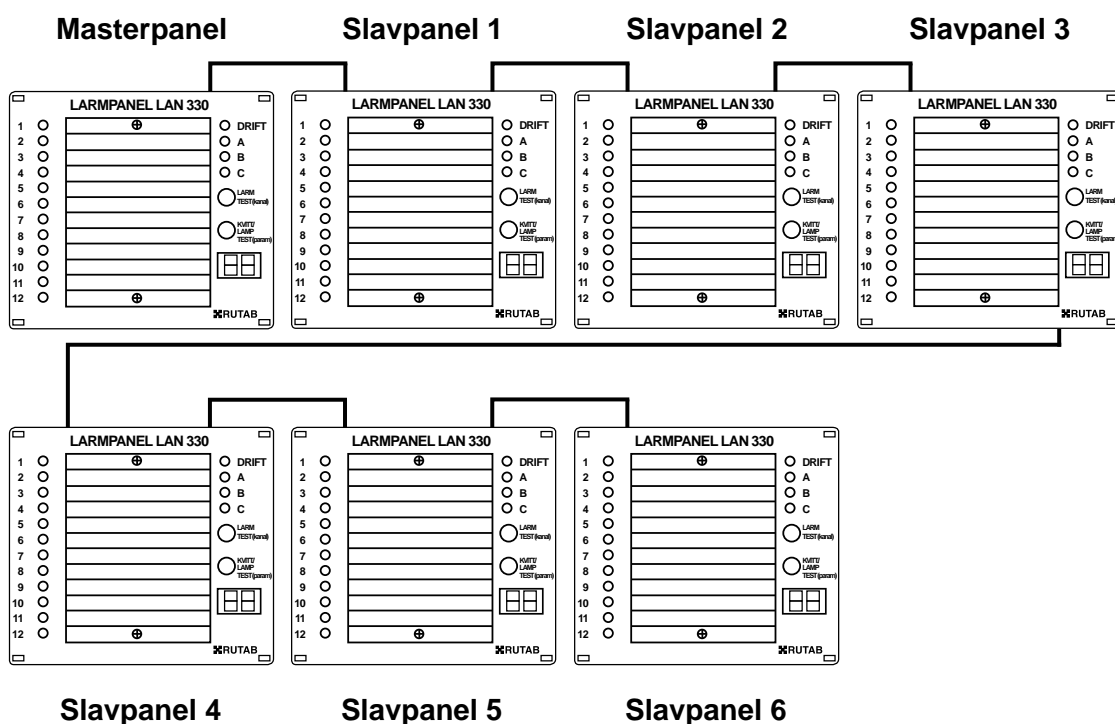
Masterpanel

Slavpanel 1

Slavpanel 2

Slavpanel 3

LARMPANEL LAN 330
1
2
3
4
5
6
7
8
9
10
11
12
DRIFT
A
B
C
LARM TEST(kanal)
KVITT/ LAMP TEST(param)
RUTAB

LARMPANEL LAN 330
1
2
3
4
5
6
7
8
9
10
11
12
DRIFT
A
B
C
LARM TEST(kanal)
KVITT/ LAMP TEST(param)
RUTAB

LARMPANEL LAN 330
1
2
3
4
5
6
7
8
9
10
11
12
DRIFT
A
B
C
LARM TEST(kanal)
KVITT/ LAMP TEST(param)
RUTAB

LARMPANEL LAN 330
1
2
3
4
5
6
7
8
9
10
11
12
DRIFT
A
B
C
LARM TEST(kanal)
KVITT/ LAMP TEST(param)
RUTAB

LARMPANEL LAN 330
1
2
3
4
5
6
7
8
9
10
11
12
DRIFT
A
B
C
LARM TEST(kanal)
KVITT/ LAMP TEST(param)
RUTAB

LARMPANEL LAN 330
1
2
3
4
5
6
7
8
9
10
11
12
DRIFT
A
B
C
LARM TEST(kanal)
KVITT/ LAMP TEST(param)
RUTAB

LARMPANEL LAN 330
1
2
3
4
5
6
7
8
9
10
11
12
DRIFT
A
B
C
LARM TEST(kanal)
KVITT/ LAMP TEST(param)
RUTAB

Slavpanel 4

Slavpanel 5

Slavpanel 6